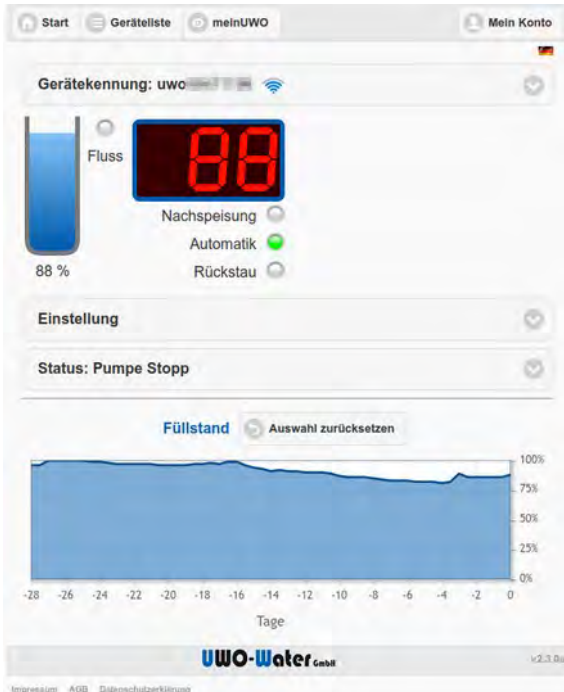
Start Geräteliste meinUWO Mein Konto

Gerätekennung: uwo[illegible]

Fluss

88

Nachspeisung

Automatik

Rückstau

88 %

Einstellung

Status: Pumpe Stopp

Füllstand Auswahl zurücksetzen

100%
75%
50%
25%
0%

-28 -26 -24 -22 -20 -18 -16 -14 -12 -10 -8 -6 -4 -2 0

Tage

UWO-Water GmbH

v2.3.0a

Impressum AGB Datenschutzerklärung